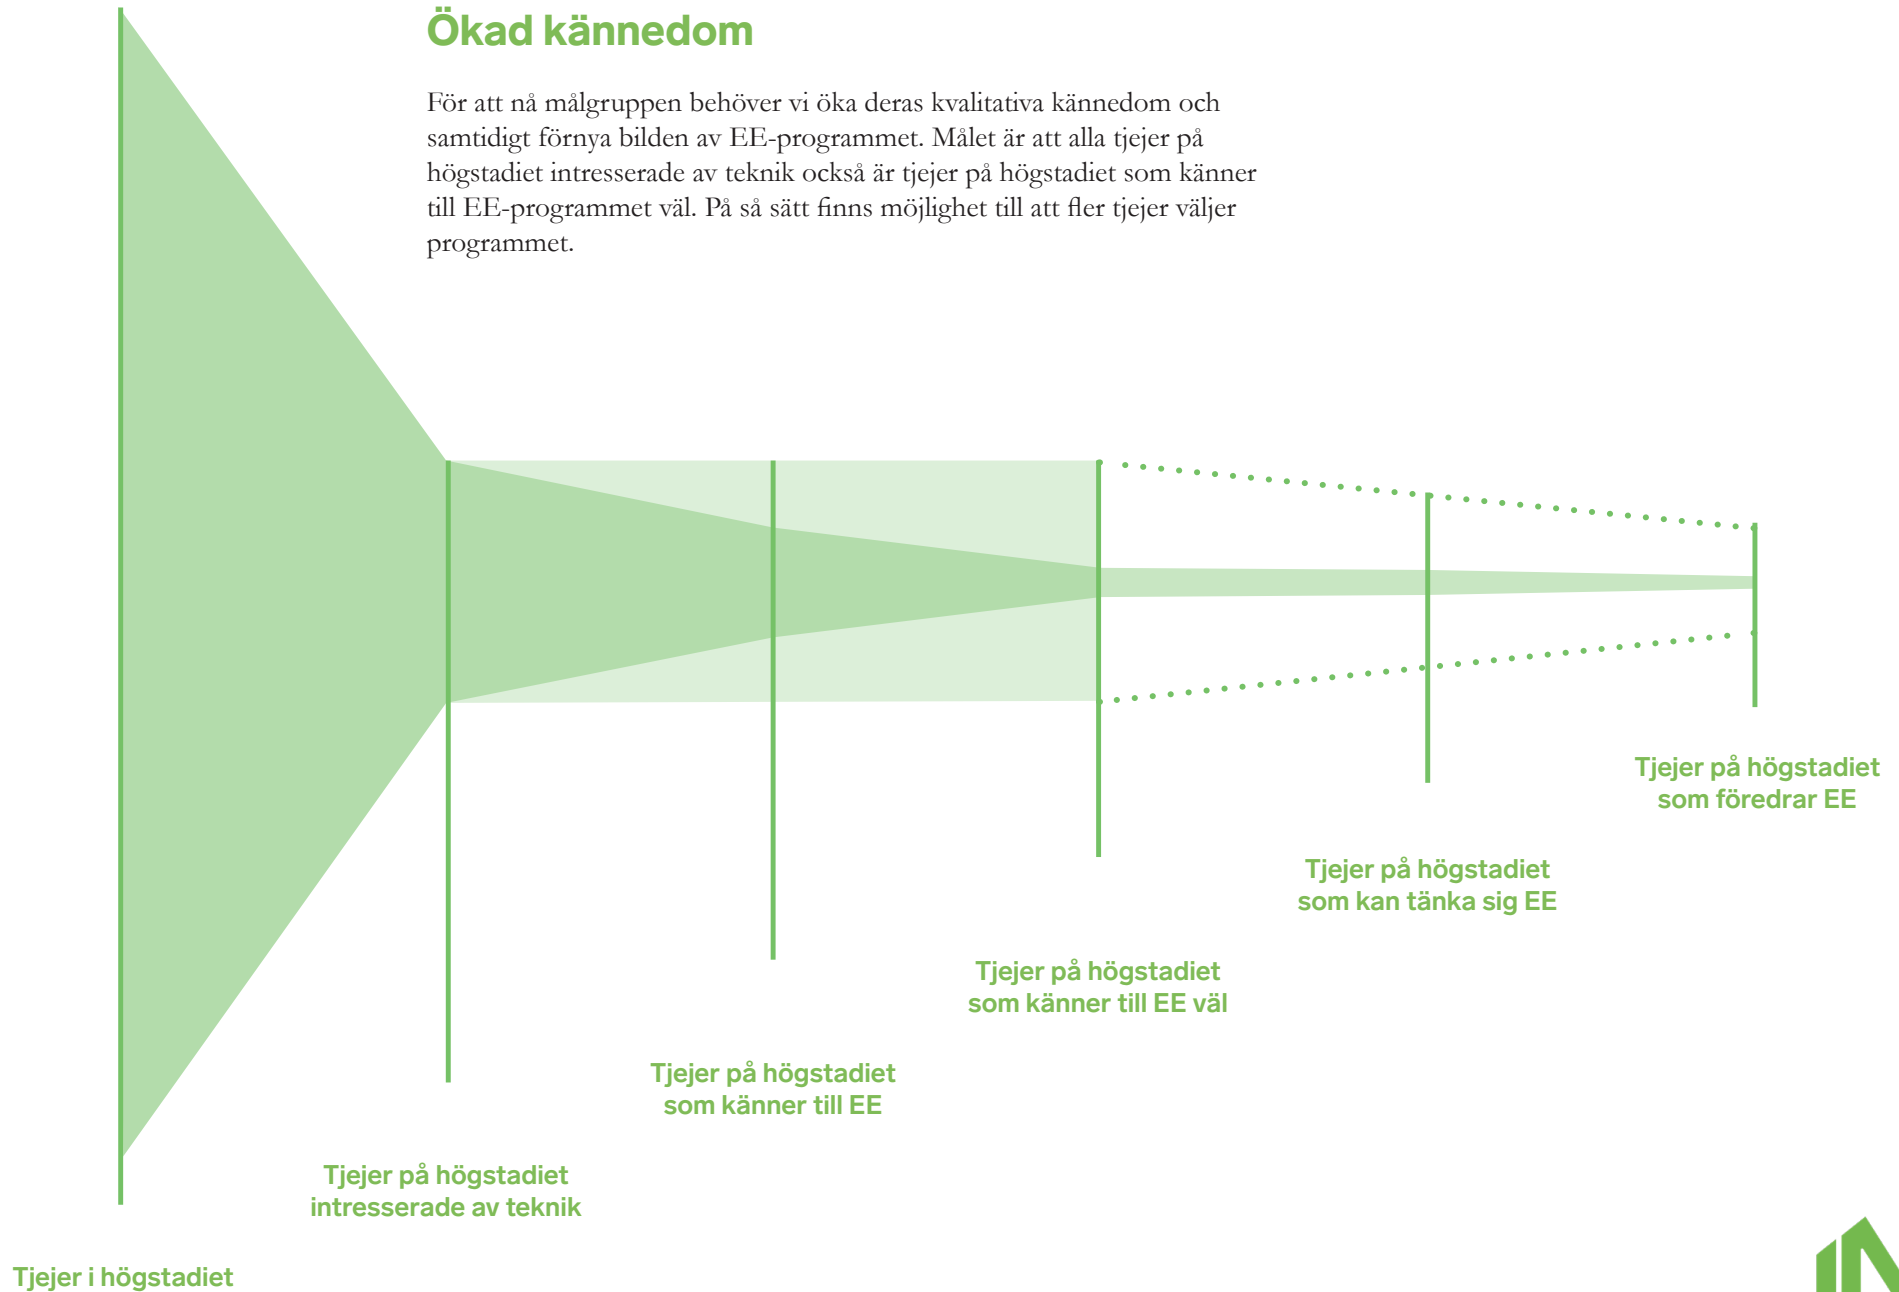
Ökad kännedom

För att nå målgruppen behöver vi öka deras kvalitativa kännedom och samtidigt förnya bilden av EE-programmet. Målet är att alla tjejer på högstadiet intresserade av teknik också är tjejer på högstadiet som känner till EE-programmet väl. På så sätt finns möjlighet till att fler tjejer väljer programmet.

Tjejer på högstadiet som föredrar EE

Tjejer på högstadiet som kan tänka sig EE

Tjejer på högstadiet som känner till EE väl

Tjejer på högstadiet som känner till EE

Tjejer på högstadiet intresserade av teknik

Tjejer i högstadiet